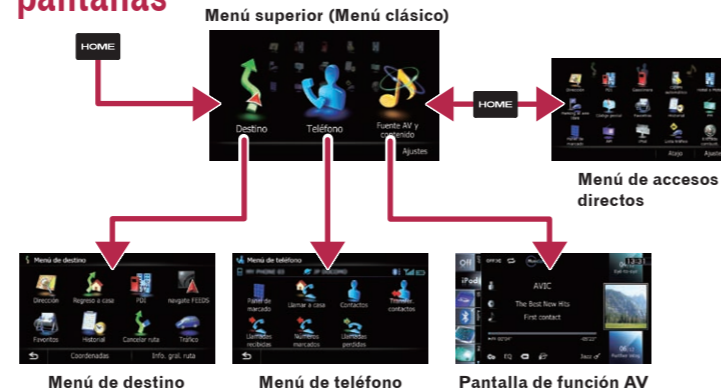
pantallas

Menú superior (Menú clásico)

HOME

Destino

Teléfono

Fuente AV y contenido

Ajustes

HOME

Atajo

Ajustes

Menú de accesos directos

Menú de destino

Dirección

Regreso a casa

PDI

Navgate FEEDS

Favoritos

Historial

Concelar ruta

Tráfico

Coordenadas

Info. gral. ruta

Menú de teléfono

Panel de marcado

Llamar a casa

Contactos

Llamadas recibidas

Números marcados

Llamadas perdidas

AVIC

The Best Now Hits

First contact

Menú de destino

Menú de teléfono

Pantalla de función AV